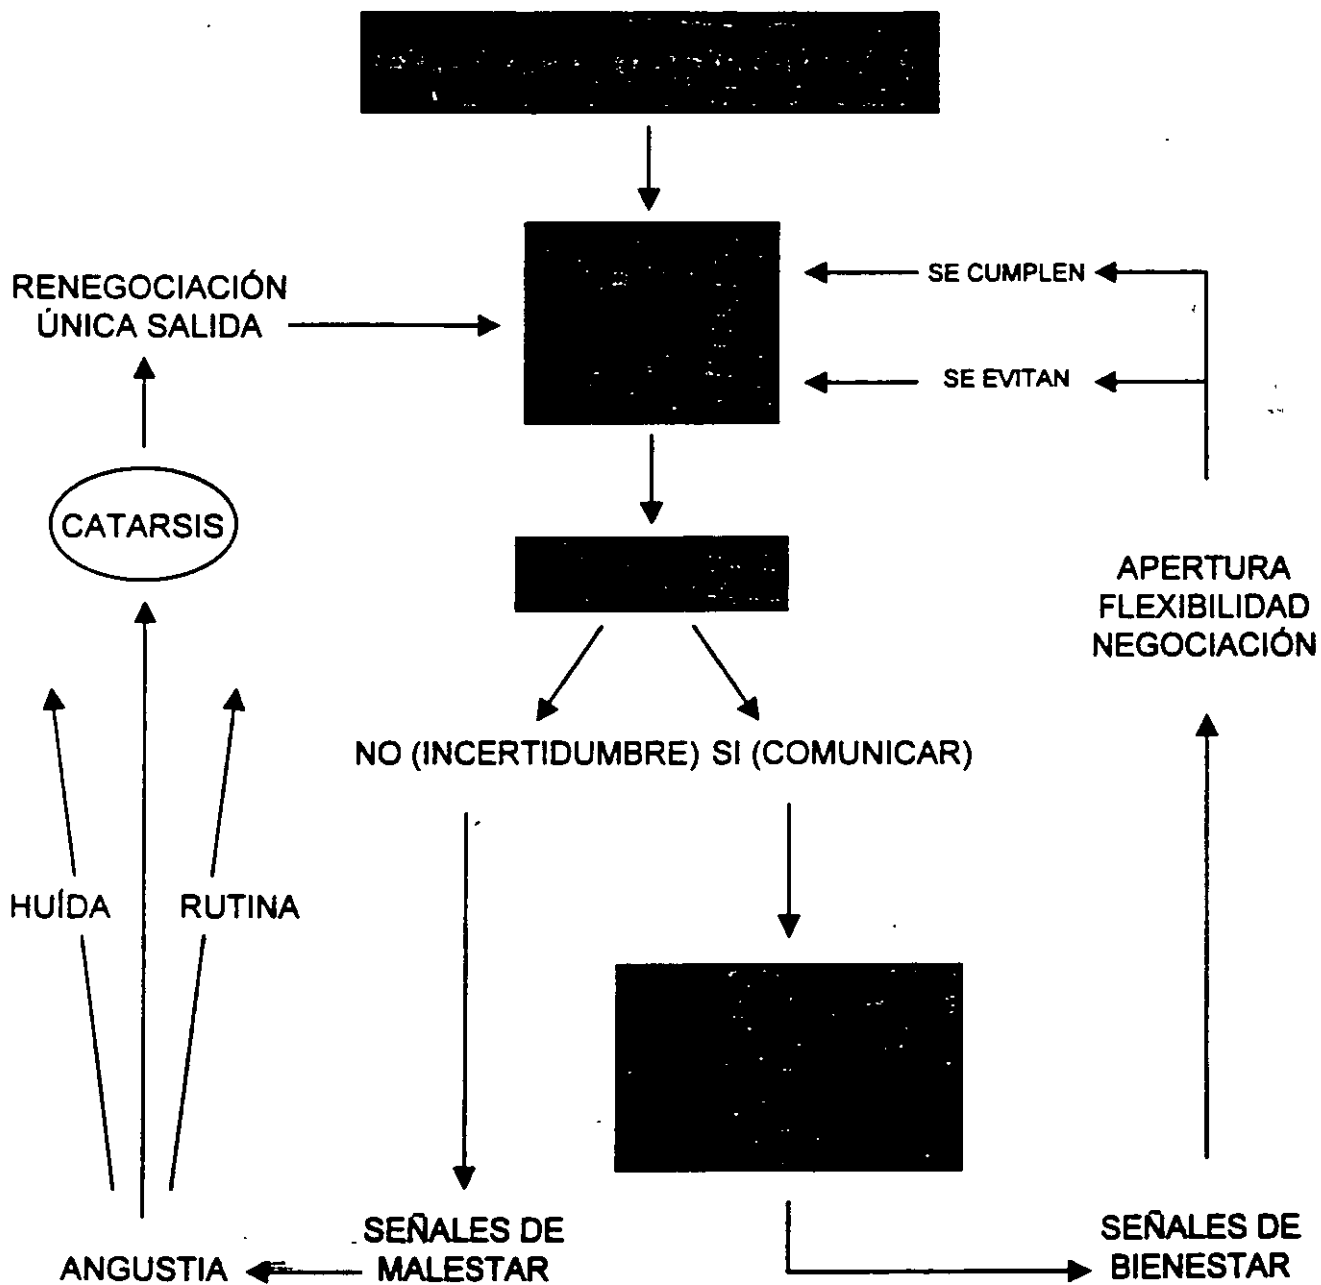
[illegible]

RENEGOCIACIÓN ÚNICA SALIDA

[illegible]

SE CUMPLEN

SE EVITAN

CATARSIS

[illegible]

APERTURA FLEXIBILIDAD NEGOCIACIÓN

NO (INCERTIDUMBRE) SI (COMUNICAR)

HUÍDA

RUTINA

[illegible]

ANGUSTIA

SEÑALES DE MALESTAR

SEÑALES DE BIENESTAR